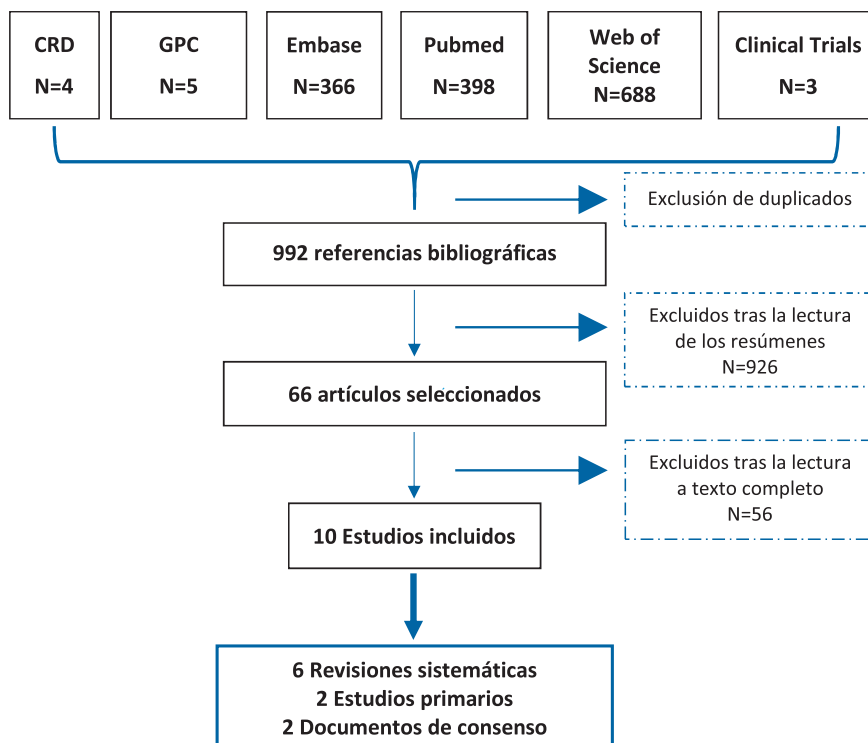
CRD
N=4

GPC
N=5

Embase
N=366

Pubmed
N=398

Web of Science
N=688

Clinical Trials
N=3

Exclusión de duplicados

992 referencias bibliográficas

Excluidos tras la lectura de los resúmenes
N=926

66 artículos seleccionados

Excluidos tras la lectura a texto completo
N=56

10 Estudios incluidos

6 Revisiones sistemáticas
2 Estudios primarios
2 Documentos de consenso